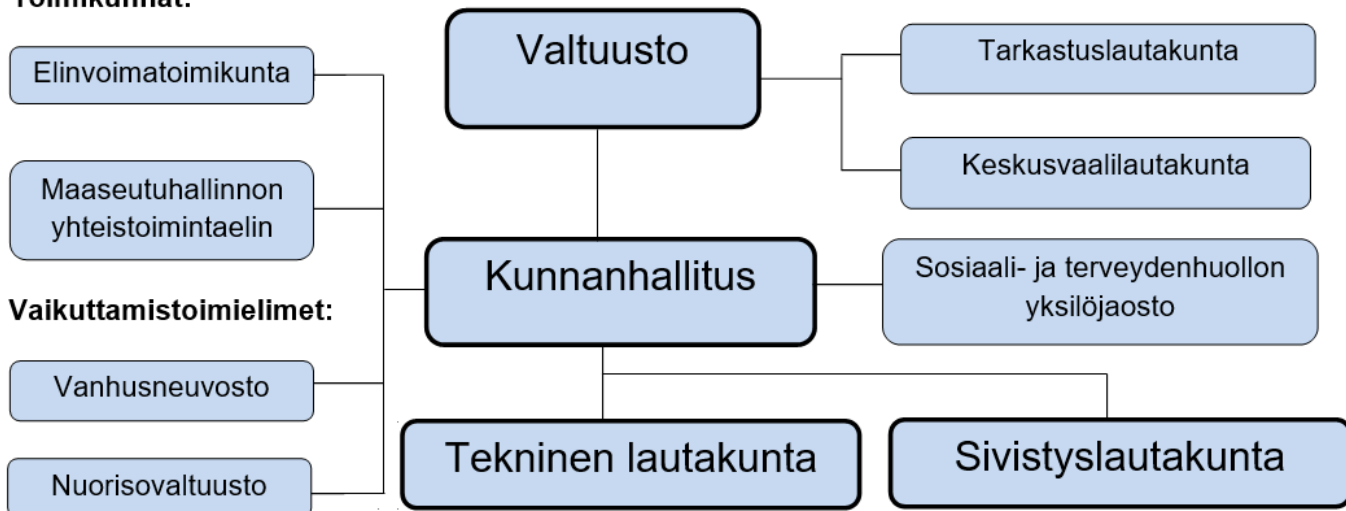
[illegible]

Valtuusto

Tarkastuslautakunta

Keskusvaalilautakunta

Elinvoimatoimikunta

Maaseutuhallinnon yhteistoimintaelin

Kunnanhallitus

Sosiaali- ja terveydenhuollon yksilöjaosto

Vaikuttamistoimielimet:

Vanhusneuvosto

Nuorisovaltuusto

Tekninen lautakunta

Sivistyslautakunta